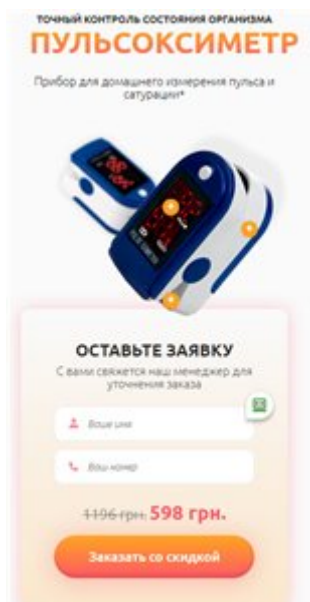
ТОЧНЫЙ КОНТРОЛЬ СОСТОЯНИЯ ОРГАНИЗМА
ПУЛЬСОКСИМЕТР

Прибор для домашнего измерения пульса и сатурации*

ОСТАВЬТЕ ЗАЯВКУ

С вами свяжется наш менеджер для уточнения заказа

Ваше имя

Ваш номер

~~1196 грн.~~ 598 грн.

Заказать со скидкой